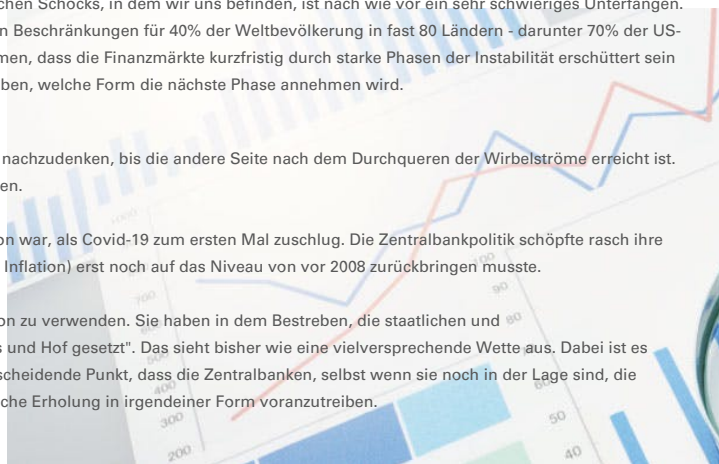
chen Schocks, in dem wir uns befinden, ist nach wie vor ein sehr schwieriges Unterfangen. n Beschränkungen für 40% der Weltbevölkerung in fast 80 Ländern - darunter 70% der US- men, dass die Finanzmärkte kurzfristig durch starke Phasen der Instabilität erschüttert sein ben, welche Form die nächste Phase annehmen wird.

nachzudenken, bis die andere Seite nach dem Durchqueren der Wirbelströme erreicht ist. en.

on war, als Covid-19 zum ersten Mal zuschlug. Die Zentralbankpolitik schöpfte rasch ihre Inflation) erst noch auf das Niveau von vor 2008 zurückbringen musste.

on zu verwenden. Sie haben in dem Bestreben, die staatlichen und s und Hof gesetzt". Das sieht bisher wie eine vielversprechende Wette aus. Dabei ist es scheidende Punkt, dass die Zentralbanken, selbst wenn sie noch in der Lage sind, die che Erholung in irgendeiner Form voranzutreiben.

1000
700
90
80
300
200
50
40